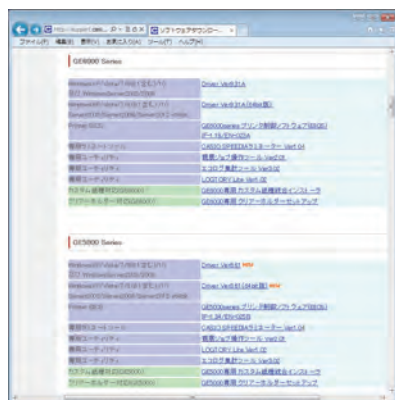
http://support.casi... ソフトウェアダウンロー... ×
ファイル(F) 編集(E) 表示(V) お気に入り(A) ツール(T) ヘルプ(H)

GE6000 Series

| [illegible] | Driver Ver.6.31A |
|---|---|
| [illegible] | Driver Ver.6.31A (64bit版) |
| Printer 設定 | GE6000series プリンタ制御ソフトウェア(SDS) Ver.1.15/EN/02A |
| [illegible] | CASIO SPEEDIAマネージャー Ver1.04 |
| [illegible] | 履歴ジョブ操作ツール Ver2.02 |
| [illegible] | エコロジ集計ツール Ver3.02 |
| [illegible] | LOGT OBY Lite Ver1.02 |
| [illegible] | GE6000専用 カスタム紙種対応インストーラ |
| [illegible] | GE6000専用 クリアーホルダーセットアップ |

GE5000 Series

| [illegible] | Driver Ver.6.51 NEW |
|---|---|
| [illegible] | Driver Ver.6.51 (64bit版) NEW |
| Printer 設定 | GE5000series プリンタ制御ソフトウェア(SDS) Ver.1.34/EN/02SB |
| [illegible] | CASIO SPEEDIAマネージャー Ver1.04 |
| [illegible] | 履歴ジョブ操作ツール Ver2.02 |
| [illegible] | LOGT OBY Lite Ver1.02 |
| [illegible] | エコロジ集計ツール Ver3.02 |
| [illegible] | GE5000専用 カスタム紙種対応インストーラ |
| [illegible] | GE5000専用 クリアーホルダーセットアップ |